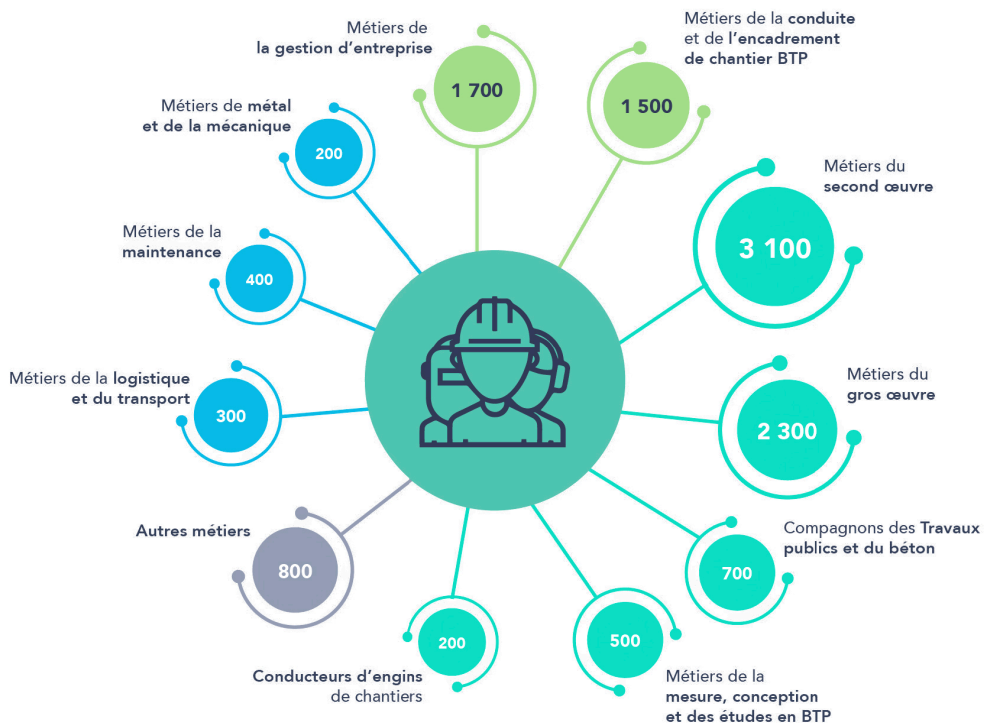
Métiers de la gestion d'entreprise
1 700

Métiers de la conduite et de l'encadrement de chantier BTP
1 500

Métiers de métal et de la mécanique
200

Métiers du second œuvre
3 100

Métiers de la maintenance
400

Métiers de la logistique et du transport
300

Métiers du gros œuvre
2 300

Autres métiers
800

Compagnons des Travaux publics et du béton
700

200
Conducteurs d'engins de chantiers

500
Métiers de la mesure, conception et des études en BTP